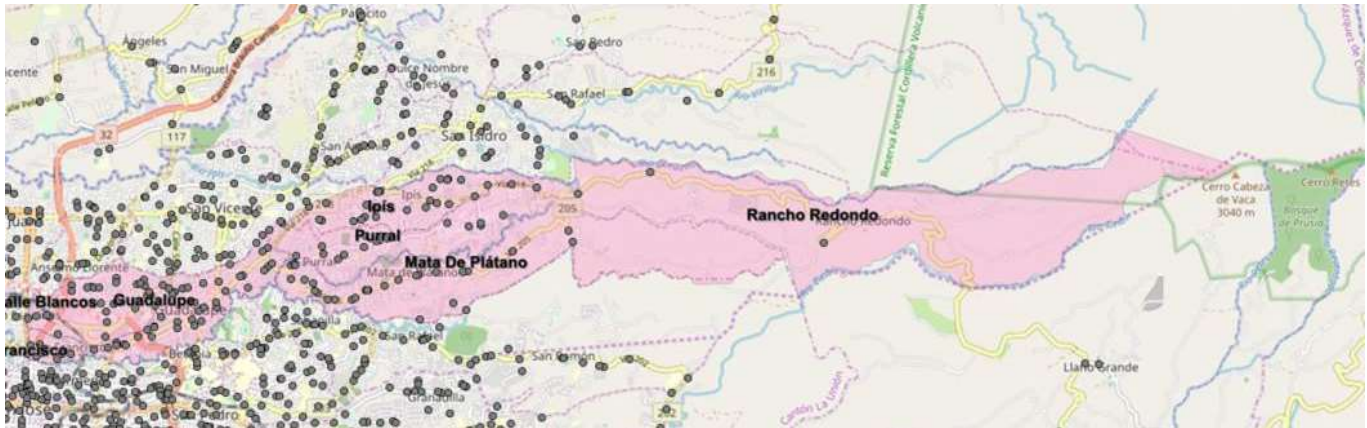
Patarcito
Ángeles
San Pedro
San Miguel
Dulce Nombre
216
San Rafael
32
117
San Isidro
San Antonio
Reserva Forestal Cordillera Volcánica
Ipís
Purral
San Vicente
Rancho Redondo
Rancho Redondo
Mata De Plátano
205
Cerro Cabeza de Vaca 3040 m
Cerro Retes
Bosque de Prusia
Anselmo Llorente
Valle Blancos
Guadalupe
Francisco
San Ramón
Llano Grande
Cantón La Unión
Granadilla
San Pedro